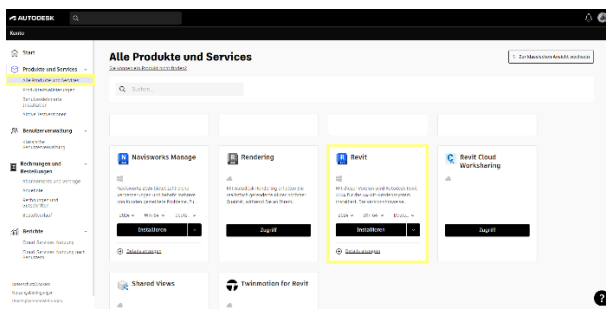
AUTODESK

Konto

Start

Produkte und Services

Alle Produkte und Services

Produktaktualisierungen

Benutzerdefinierte Installation

Aktive Testversionen

Benutzerverwaltung

Klassische Benutzerverwaltung

Rechnungen und Bestellungen

Abonnements und Verträge

Zahlungen

Rechnungen und Gutschriften

Bestellverlauf

Berichte

Cloud Services-Nutzung

Cloud Services-Nutzung nach Benutzern

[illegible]

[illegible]

Alle Produkte und Services

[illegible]

Zur klassischen Ansicht wechseln

Suchen

Navisworks Manage

Navisworks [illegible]

2024 Win 64 Deutsch

Installieren

Details anzeigen

Rendering

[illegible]

Zugriff

Revit

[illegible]

2024 Win 64 Deutsch

Installieren

Details anzeigen

Revit Cloud Worksharing

Zugriff

Shared Views

Twinmotion for Revit